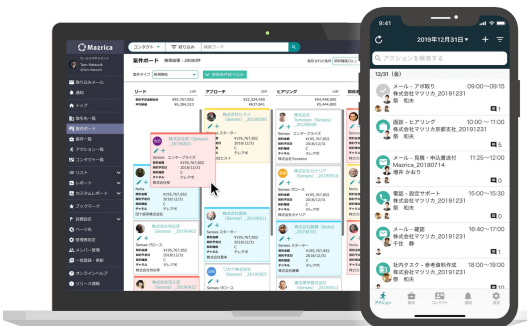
Mazrica

案件ボード

リード

アプローチ

ヒアリング

2019年12月31日

アクションを検索する

12/31 (月)

メール・アポ取り
株式会社マツリカ_20191231
祭 和夫

面談・ヒアリング
株式会社マツリカ京都支社_20191231
祭 和夫

11:00~12:00

メール・見積・申込書送付
Mazrica_20180714
増井 幸雄

11:25~12:00

電話・設定サポート
株式会社マツリカ_20191231
祭 和夫

15:00~16:00

メール・返信
株式会社マツリカ_20191231
千住 静

社内タスク・参考資料作成
株式会社マツリカ_20191231
祭 和夫

アクション

カレンダー

レポート

通知

設定